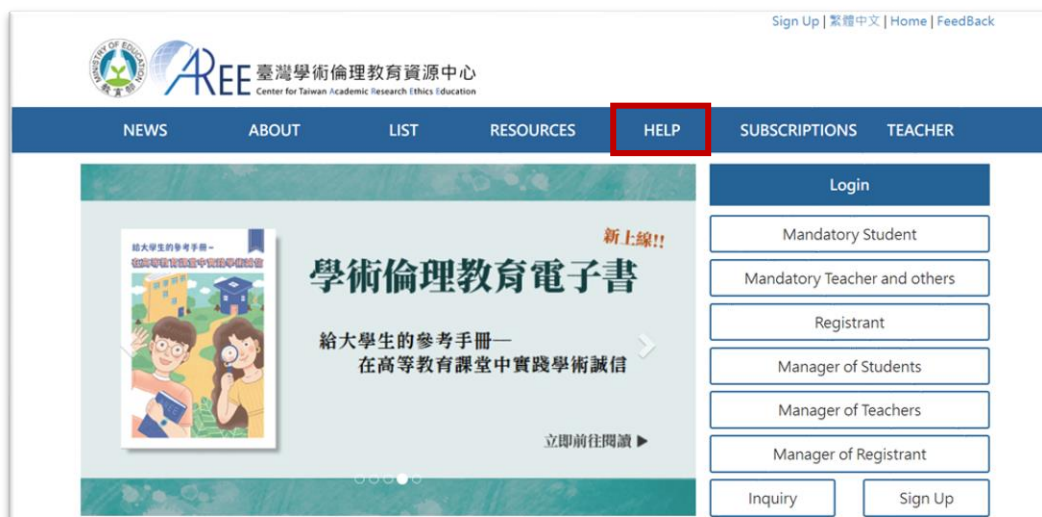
Sign Up | 繁體中文 | Home | FeedBack

MINISTRY OF EDUCATION 教育部

AREE 臺灣學術倫理教育資源中心
Center for Taiwan Academic Research Ethics Education

NEWS ABOUT LIST RESOURCES HELP SUBSCRIPTIONS TEACHER

給大學生的參考手冊—
在高等教育課堂中實踐學術誠信

新上線!!

學術倫理教育電子書

給大學生的參考手冊—
在高等教育課堂中實踐學術誠信

立即前往閱讀 ▶

Login

Mandatory Student

Mandatory Teacher and others

Registrant

Manager of Students

Manager of Teachers

Manager of Registrant

Inquiry

Sign Up